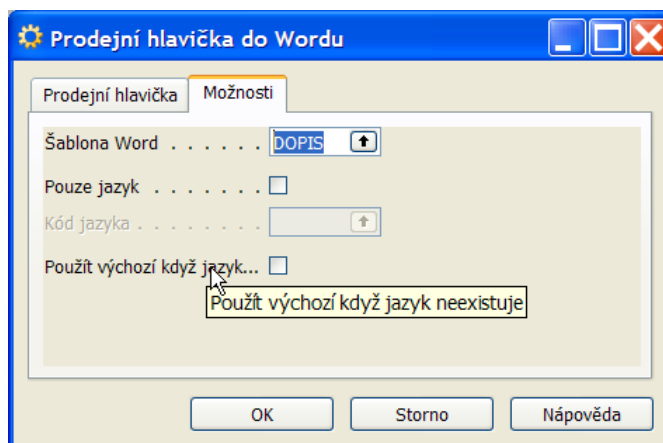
Prodejní hlavička do Wordu

Prodejní hlavička | Možnosti

Šablona Word . . . . . . DOPIS

Pouze jazyk . . . . . . . .

Kód jazyka . . . . . . . .

Použít výchozí když jazyk...

Použít výchozí když jazyk neexistuje

OK | Storno | Nápověda